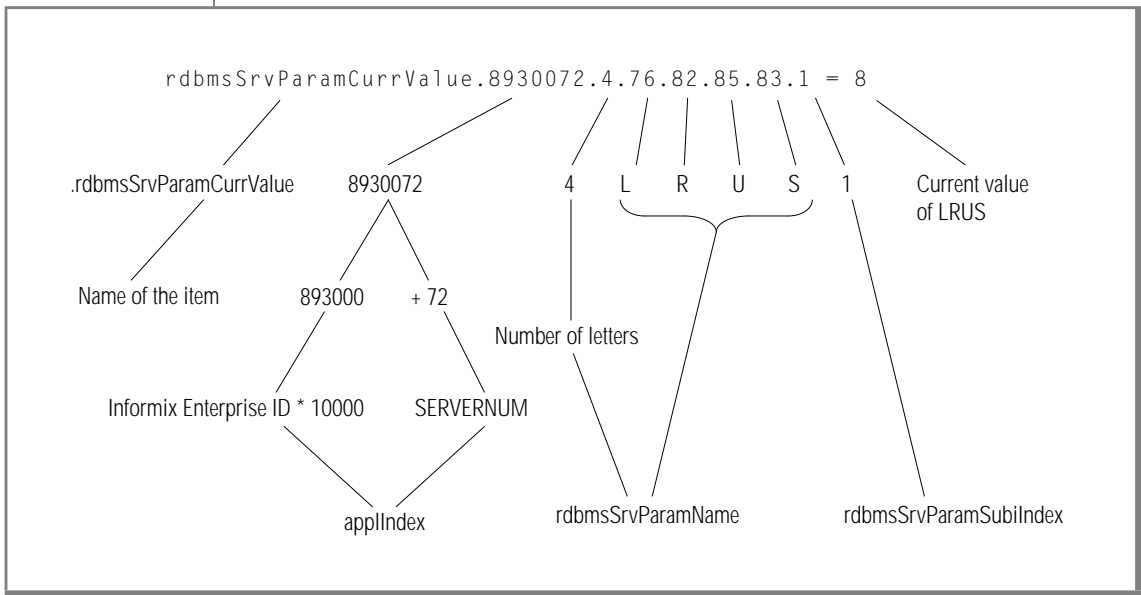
rdbmsSrvParamCurrValue.8930072.4.76.82.85.83.1 = 8

.rdbmsSrvParamCurrValue

8930072

4

L

R

U

S

1

Current value of LRUS

Name of the item

893000

+ 72

Number of letters

Informix Enterprise ID * 10000

SERVERNUM

applIndex

rdbmsSrvParamName

rdbmsSrvParamSubIndex